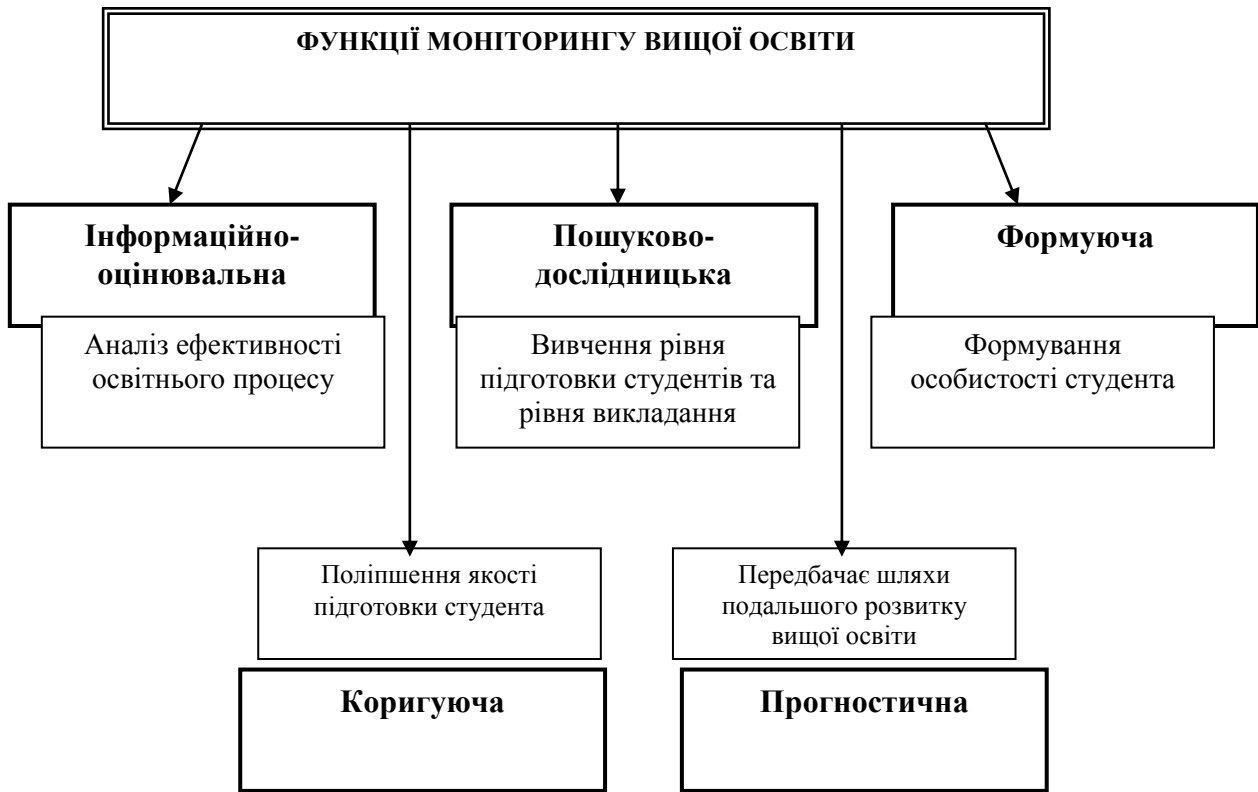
ФУНКЦІЇ МОНІТОРИНГУ ВИЩОЇ ОСВІТИ

Інформаційно-оцінювальна

Аналіз ефективності освітнього процесу

Пошуково-дослідницька

Вивчення рівня підготовки студентів та рівня викладання

Формуюча

Формування особистості студента

Поліпшення якості підготовки студента

Коригуюча

Передбачає шляхи подальшого розвитку вищої освіти

Прогностична